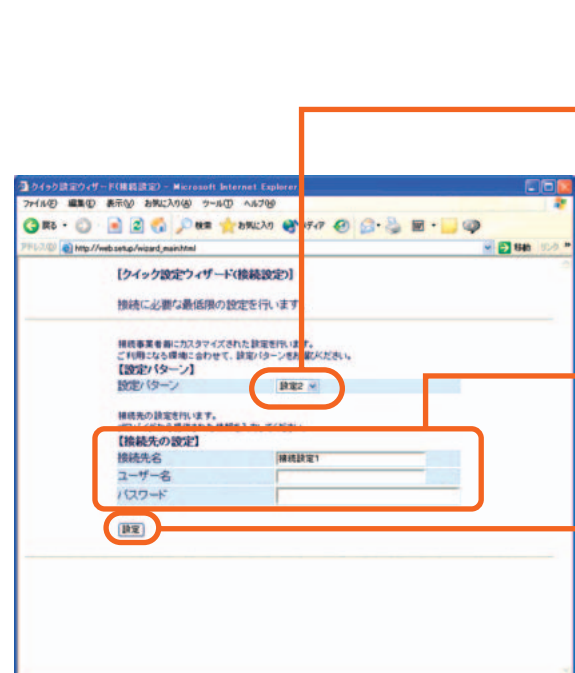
クイック設定ウィザード(接続設定) - Microsoft Internet Explorer
ファイル(F) 編集(E) 表示(V) お気に入り(A) ツール(T) ヘルプ(H)
戻る 検索 お気に入り メディア
アドレス(D) http://web.setup/wizard_main.html
移動 リンク

【クイック設定ウィザード(接続設定)】

接続に必要な最低限の設定を行います

接続事業者毎にカスタマイズされた設定を行います。
ご利用になる環境に合わせて、設定パターンを選択ください。
【設定パターン】
設定パターン 設定2

接続先の設定を行います。
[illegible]
【接続先の設定】
接続先名 接続設定1
ユーザー名
パスワード

設定